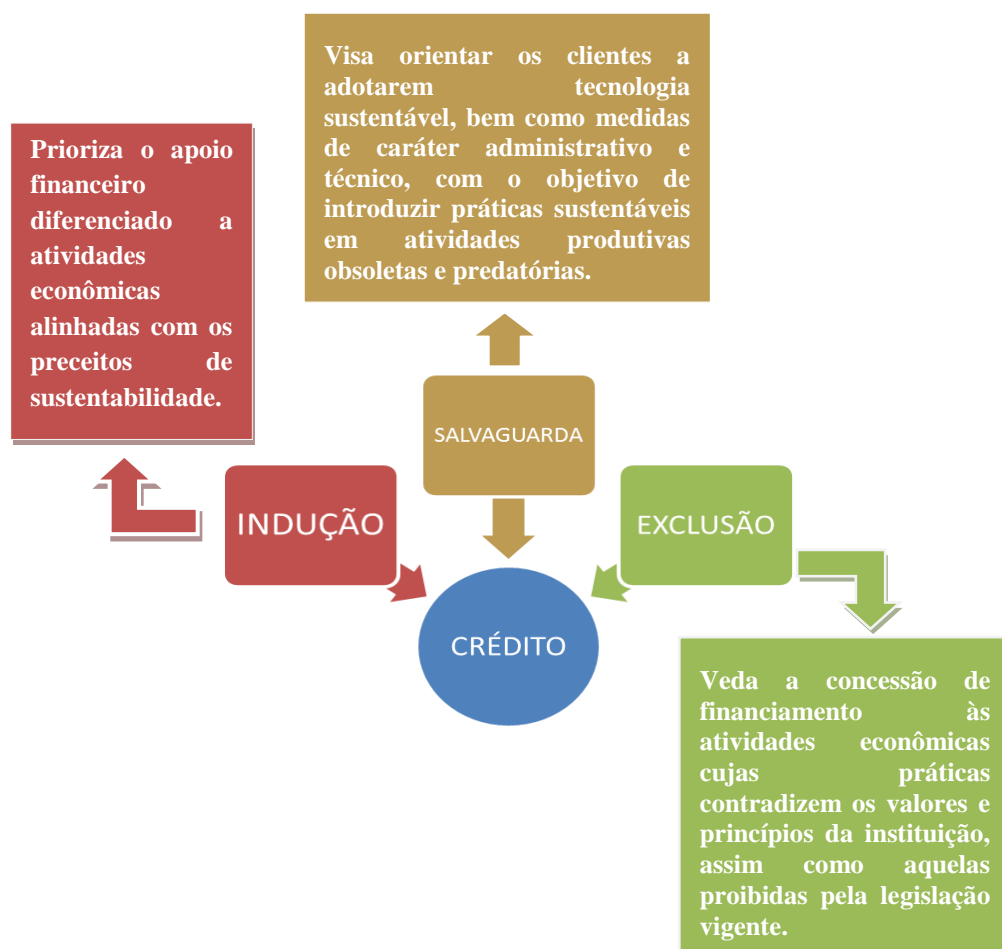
Visa orientar os clientes a adotarem tecnologia sustentável, bem como medidas de caráter administrativo e técnico, com o objetivo de introduzir práticas sustentáveis em atividades produtivas obsoletas e predatórias.

Prioriza o apoio financeiro diferenciado a atividades econômicas alinhadas com os preceitos de sustentabilidade.

SALVAGUARDA

INDUÇÃO

EXCLUSÃO

CRÉDITO

Veda a concessão de financiamento às atividades econômicas cujas práticas contradizem os valores e princípios da instituição, assim como aquelas proibidas pela legislação vigente.